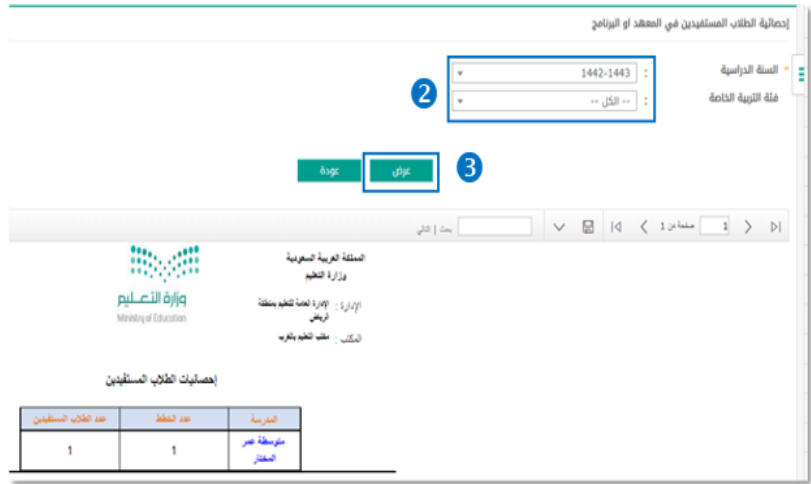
إحصائية الطلاب المستفيدين في المعهد او البرنامج

* السنة الدراسية : 1442-1443
فئة التربية الخاصة : -- الكل --

2

3

عرض
عودة

1 صفحة من 1
بحث | التالي

المملكة العربية السعودية
وزارة التعليم

الإدارة : الإدارة العامة للتعليم بمنطقة الرياض

المكتب : مكتب التعليم بالغرب

وزارة التعليم
Ministry of Education

إحصائيات الطلاب المستفيدين

| المدرسة | عدد الخطط | عدد الطلاب المستفيدين |
|---|---|---|
| متوسطة عمر المختار | 1 | 1 |